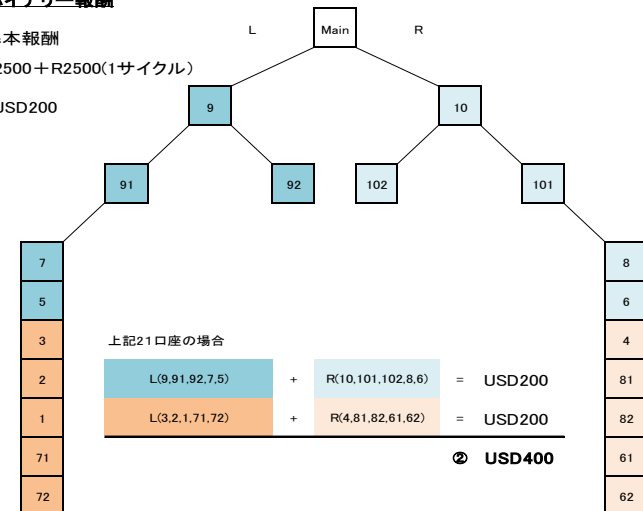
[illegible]イナリー報酬

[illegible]本報酬

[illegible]2500＋R2500(1サイクル)

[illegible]SD200

L Main R

9 10

91 92 102 101

7 5 3 2 1 71 72

8 6 4 81 82 61 62

上記21口座の場合

| L(9,91,92,7,5) | + | R(10,101,102,8,6) | = | USD200 |
|---|---|---|---|---|
| L(3,2,1,71,72) | + | R(4,81,82,61,62) | = | USD200 |

② USD400